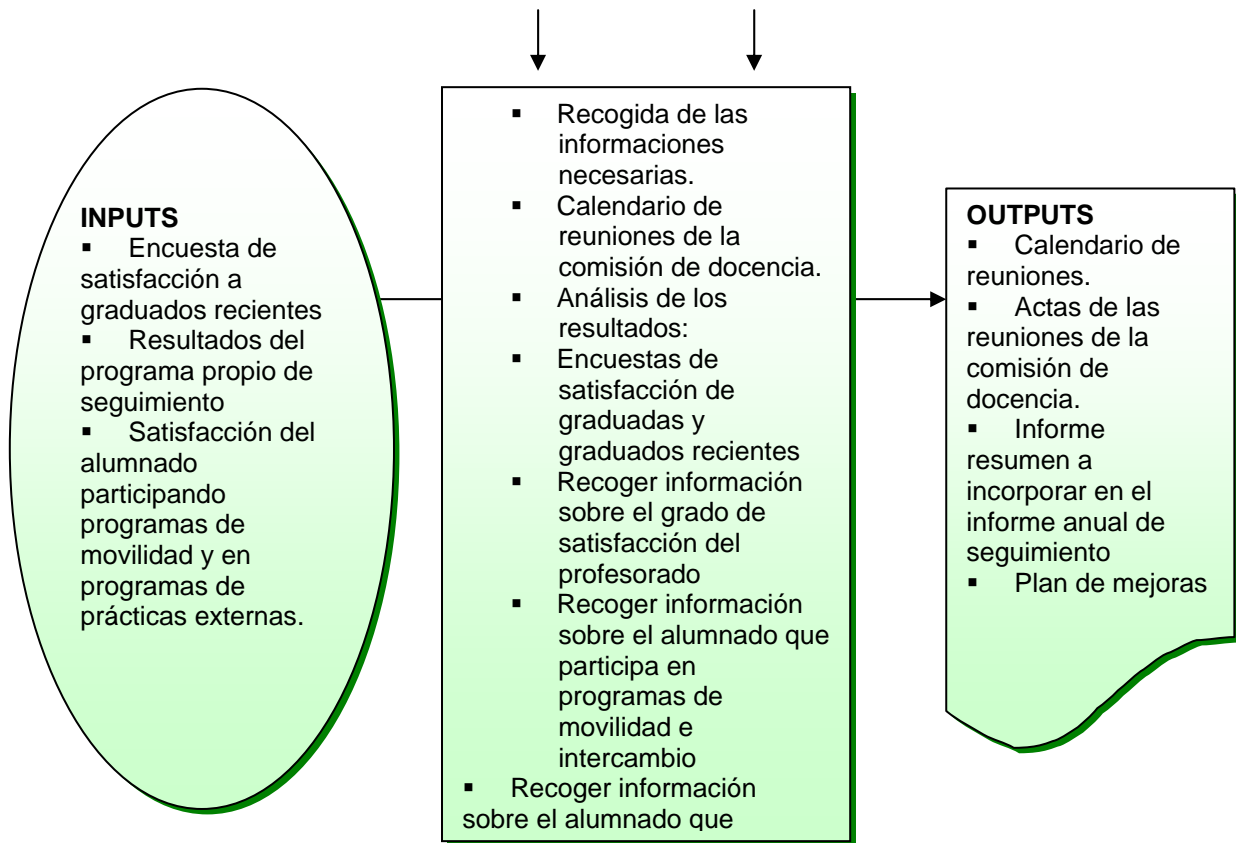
**INPUTS**
- Encuesta de satisfacción a graduados recientes
- Resultados del programa propio de seguimiento
- Satisfacción del alumnado participando programas de movilidad y en programas de prácticas externas.

- Recogida de las informaciones necesarias.
- Calendario de reuniones de la comisión de docencia.
- Análisis de los resultados:
- Encuestas de satisfacción de graduadas y graduados recientes
- Recoger información sobre el grado de satisfacción del profesorado
- Recoger información sobre el alumnado que participa en programas de movilidad e intercambio
- Recoger información sobre el alumnado que

**OUTPUTS**
- Calendario de reuniones.
- Actas de las reuniones de la comisión de docencia.
- Informe resumen a incorporar en el informe anual de seguimiento
- Plan de mejoras